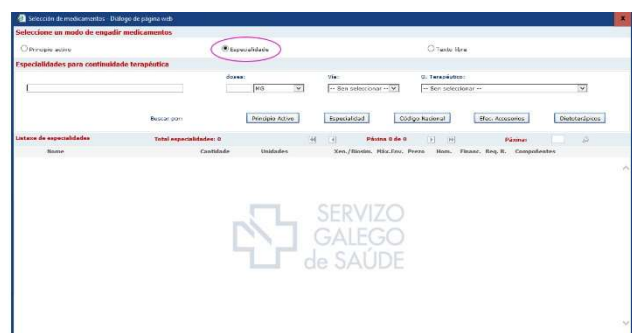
Selección de medicamentos - Diálogo de página web

Seleccione un modo de engadir medicamentos

Principio activo
Especialidade
Texto libre

Especialidades para continuidade terapéutica

dose:
MG
Vía:
-- Sen seleccionar --
G. Terapéutico:
-- Sen seleccionar --

Buscar por:
Principio Activo
Especialidad
Código Nacional
Efec. Accesorios
Dietoterápicos

Listaxe de especialidades
Total especialidades: 0
Páxina 0 de 0
Páxina:

| Nome | Cantidade | Unidades | Xen./Bioeq. | Mto.Esc. | Prezo | Hom. | Financ. | Req. R. | Compoñentes |
|---|---|---|---|---|---|---|---|---|---|

SERVIZO GALEGO de SAÚDE